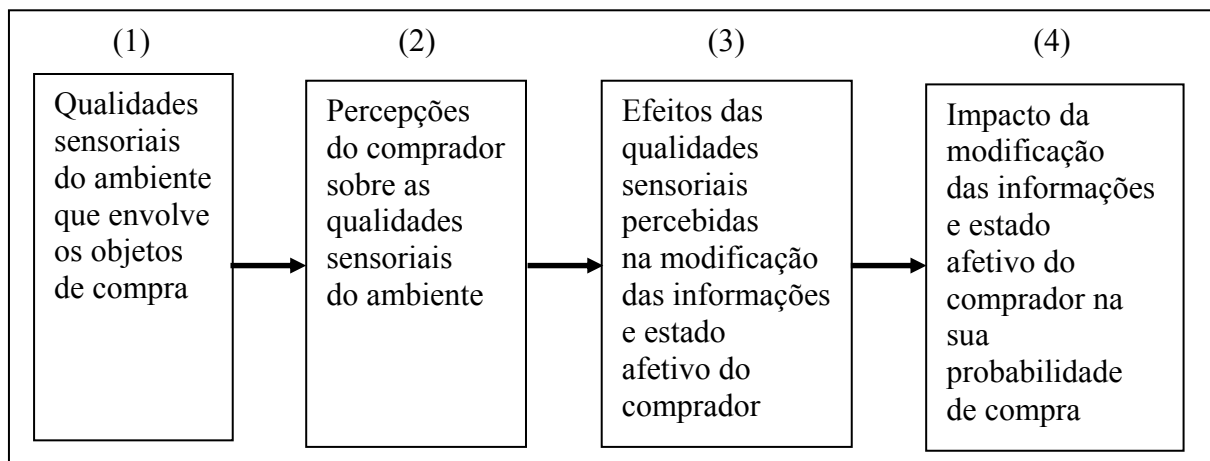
(1)

Qualidades sensoriais do ambiente que envolve os objetos de compra

(2)

Percepções do comprador sobre as qualidades sensoriais do ambiente

(3)

Efeitos das qualidades sensoriais percebidas na modificação das informações e estado afetivo do comprador

(4)

Impacto da modificação das informações e estado afetivo do comprador na sua probabilidade de compra